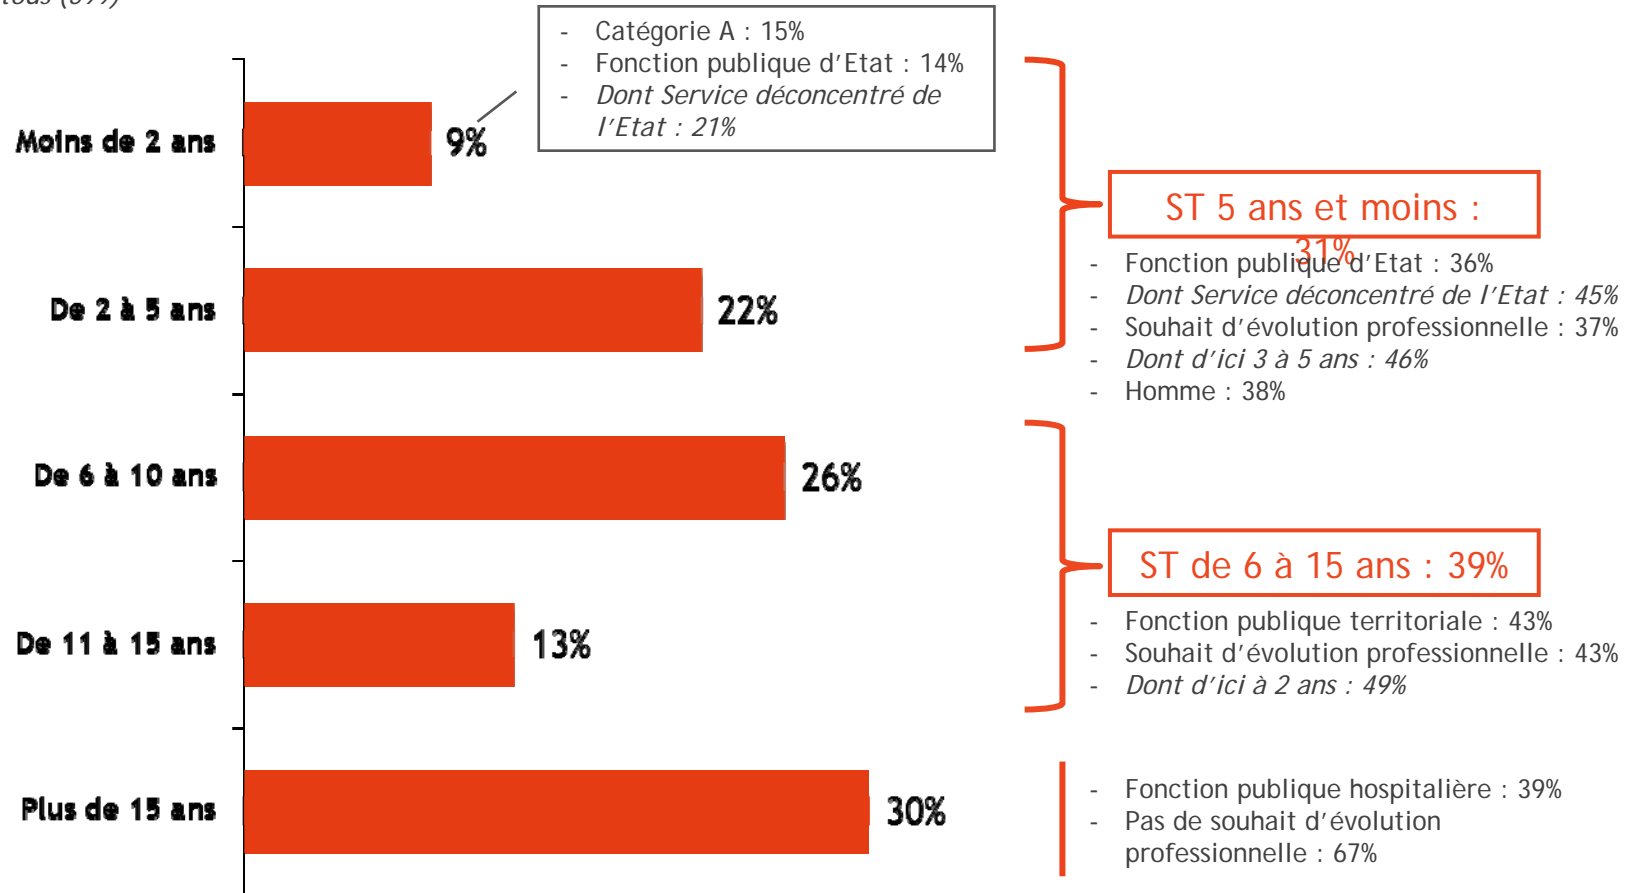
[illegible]

- Catégorie A : 15%
- Fonction publique d'Etat : 14%
- Dont Service déconcentré de l'Etat : 21%

Moins de 2 ans 9%

De 2 à 5 ans 22%

De 6 à 10 ans 26%

De 11 à 15 ans 13%

Plus de 15 ans 30%

ST 5 ans et moins : 31%

- Fonction publique d'Etat : 36%
- Dont Service déconcentré de l'Etat : 45%
- Souhait d'évolution professionnelle : 37%
- Dont d'ici 3 à 5 ans : 46%
- Homme : 38%

ST de 6 à 15 ans : 39%

- Fonction publique territoriale : 43%
- Souhait d'évolution professionnelle : 43%
- Dont d'ici à 2 ans : 49%

- Fonction publique hospitalière : 39%
- Pas de souhait d'évolution professionnelle : 67%